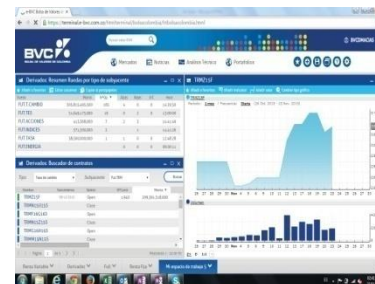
BVC Bolsa de Valores

https://terminal.bvc.com.co

BVC

Mercados

Noticias

Análisis Técnico

Portafolios

Derivados: Resumen Ruedas por tipo de subyacente

FUT CAMBIO

FUT TES

FUT ACCIONES

FUT INDICES

FUT OIS

FUT ENERGIA

TRM2115F

Derivados: Buscador de contratos

TRM21SF

Open

Close

Libro

Precios

Volumen